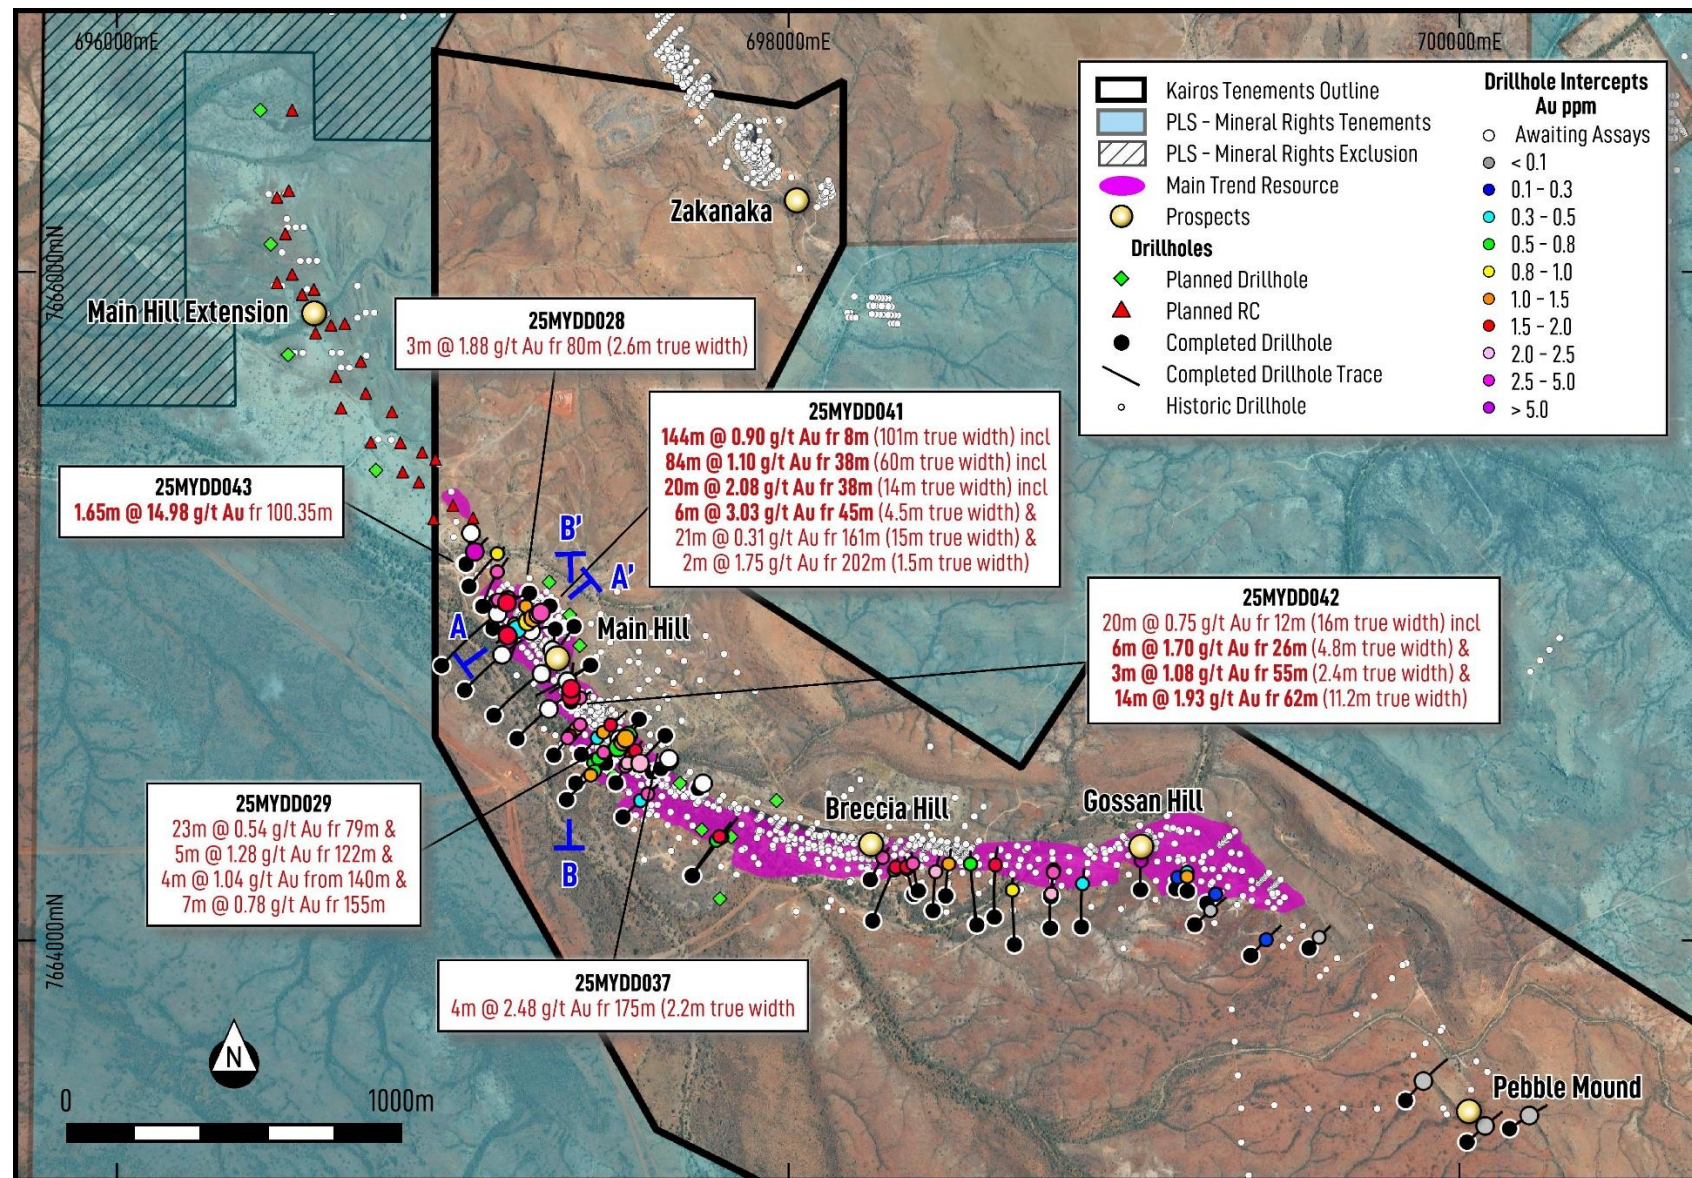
696000mE
698000mE
700000mE
7666000mN
7664000mN

Kairos Tenements Outline
PLS - Mineral Rights Tenements
PLS - Mineral Rights Exclusion
Main Trend Resource
Prospects
Drillholes
Planned Drillhole
Planned RC
Completed Drillhole
Completed Drillhole Trace
Historic Drillhole

Drillhole Intercepts Au ppm
Awaiting Assays
< 0.1
0.1 - 0.3
0.3 - 0.5
0.5 - 0.8
0.8 - 1.0
1.0 - 1.5
1.5 - 2.0
2.0 - 2.5
2.5 - 5.0
> 5.0

Zakanaka

Main Hill Extension

25MYDD028
3m @ 1.88 g/t Au fr 80m (2.6m true width)

25MYDD041
144m @ 0.90 g/t Au fr 8m (101m true width) incl
84m @ 1.10 g/t Au fr 38m (60m true width) incl
20m @ 2.08 g/t Au fr 38m (14m true width) incl
6m @ 3.03 g/t Au fr 45m (4.5m true width) &
21m @ 0.31 g/t Au fr 161m (15m true width) &
2m @ 1.75 g/t Au fr 202m (1.5m true width)

25MYDD043
1.65m @ 14.98 g/t Au fr 100.35m

B'
A'
A
Main Hill

25MYDD042
20m @ 0.75 g/t Au fr 12m (16m true width) incl
6m @ 1.70 g/t Au fr 26m (4.8m true width) &
3m @ 1.08 g/t Au fr 55m (2.4m true width) &
14m @ 1.93 g/t Au fr 62m (11.2m true width)

25MYDD029
23m @ 0.54 g/t Au fr 79m &
5m @ 1.28 g/t Au fr 122m &
4m @ 1.04 g/t Au from 140m &
7m @ 0.78 g/t Au fr 155m

B
Breccia Hill
Gossan Hill

25MYDD037
4m @ 2.48 g/t Au fr 175m (2.2m true width

N
0
1000m
Pebble Mound